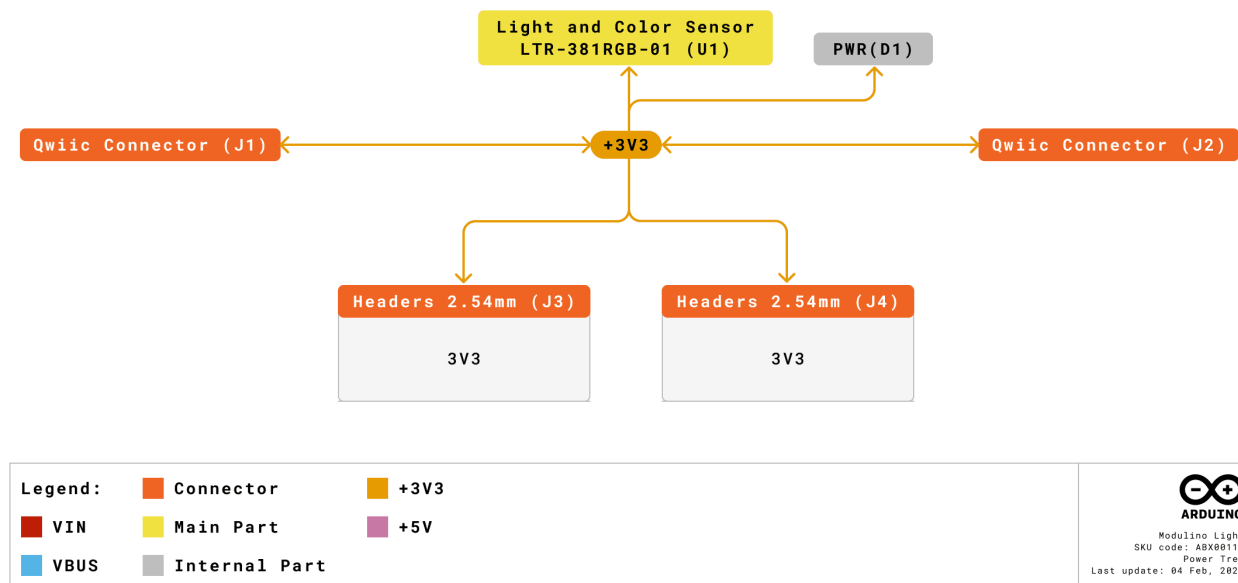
Light and Color Sensor
LTR-381RGB-01 (U1)

PWR(D1)

Qwiic Connector (J1)

+3V3

Qwiic Connector (J2)

Headers 2.54mm (J3)

3V3

Headers 2.54mm (J4)

3V3

Legend:
Connector
+3V3
VIN
Main Part
+5V
VBUS
Internal Part

ARDUINO
Modulino Ligh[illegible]
SKU code: ABX0011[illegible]
Power Tre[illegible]
Last update: 04 Feb, 202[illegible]